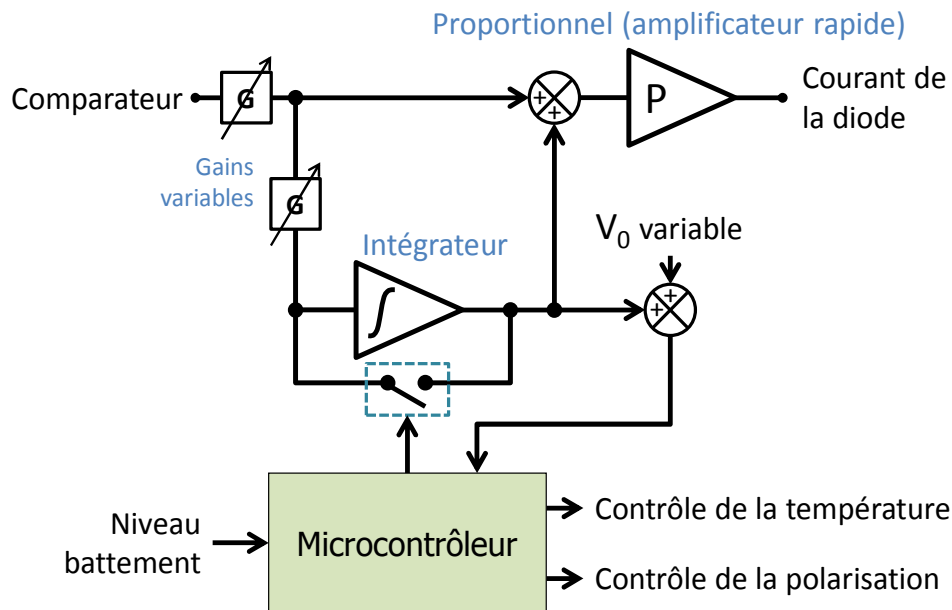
Proportionnel (amplificateur rapide)

Comparateur

G

Gains variables

G

+
+

P

Courant de la diode

Intégrateur

$\int$

$V_0$ variable

+
+

Niveau battement

Microcontrôleur

Contrôle de la température

Contrôle de la polarisation